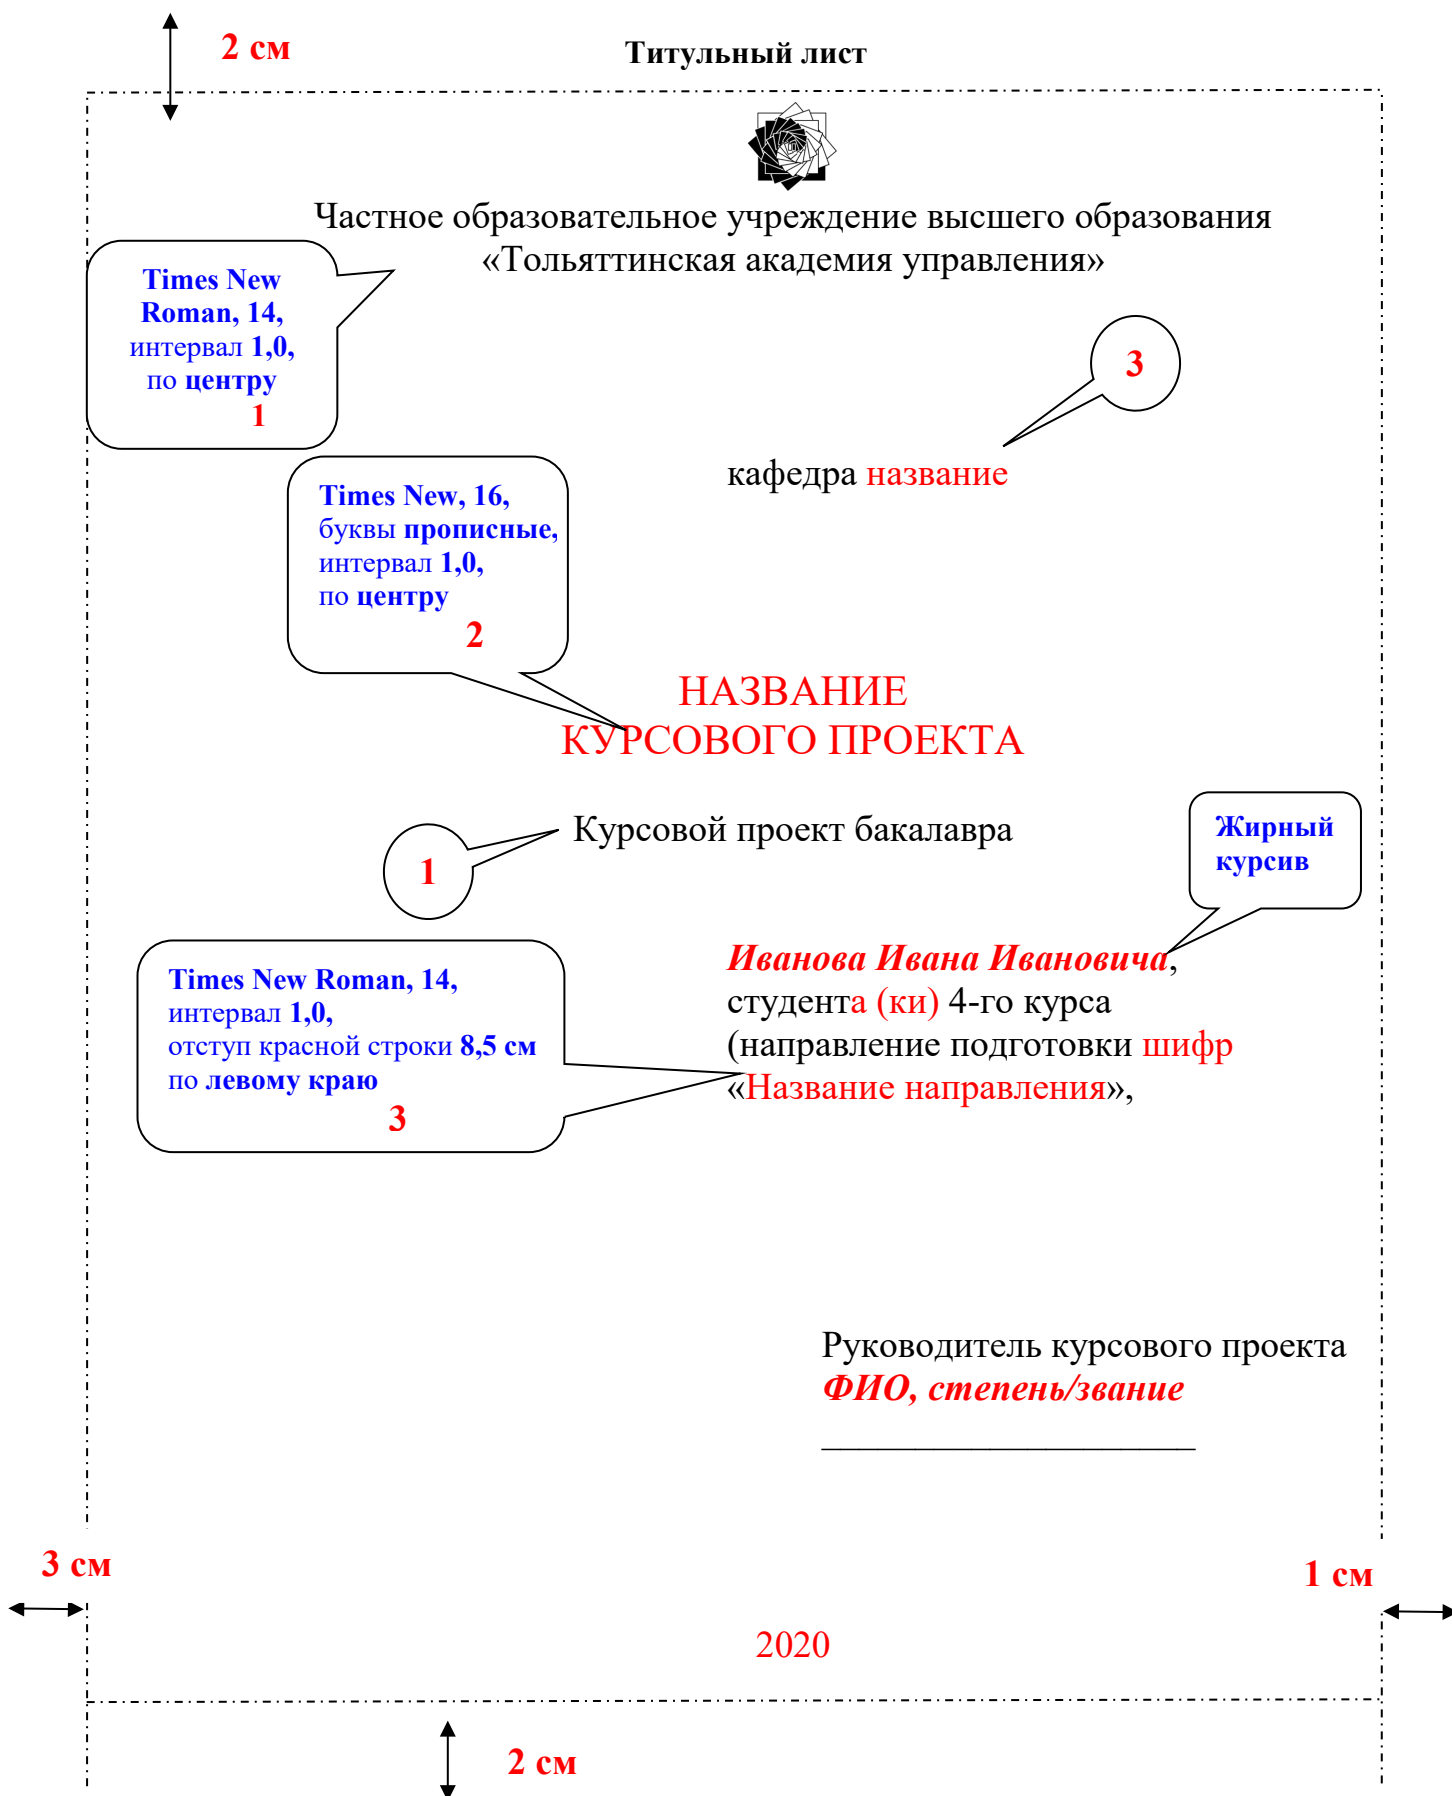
2 см

Титульный лист

Частное образовательное учреждение высшего образования «Тольяттинская академия управления»

Times New Roman, 14, интервал 1,0, по центру
1

3

кафедра название

Times New, 16, буквы прописные, интервал 1,0, по центру
2

НАЗВАНИЕ
КУРСОВОГО ПРОЕКТА

Курсовой проект бакалавра

1

Жирный курсив

Times New Roman, 14, интервал 1,0, отступ красной строки 8,5 см по левому краю
3

Иванова Ивана Ивановича,
студента (ки) 4-го курса
(направление подготовки шифр
«Название направления»,

Руководитель курсового проекта
ФИО, степень/звание
______________________

3 см

1 см

2020

2 см